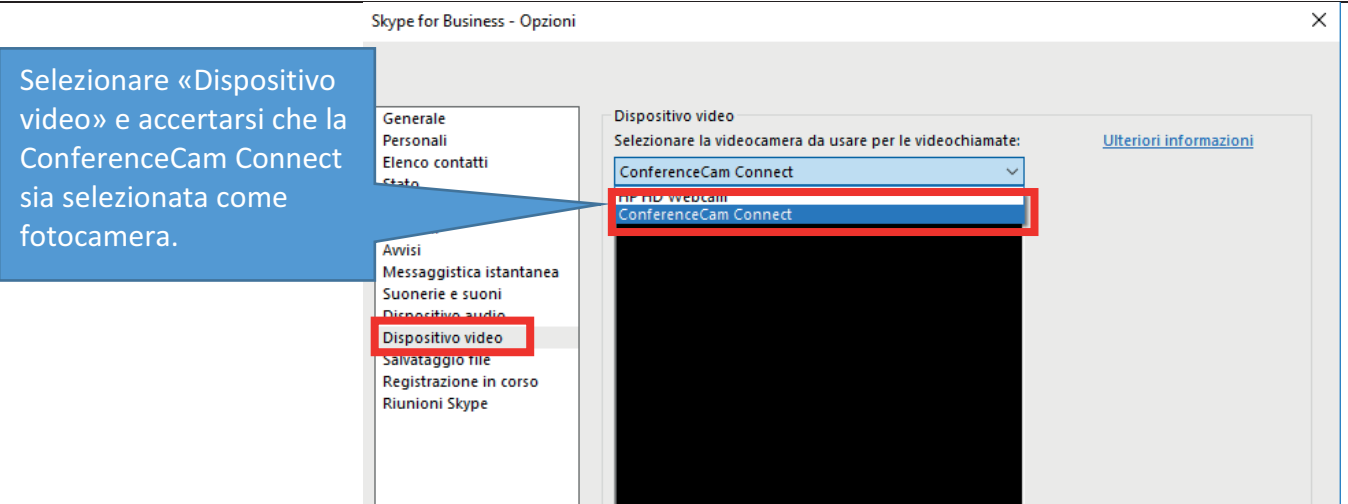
Skype for Business - Opzioni

×

Selezionare «Dispositivo video» e accertarsi che la ConferenceCam Connect sia selezionata come fotocamera.

Generale
Personali
Elenco contatti
Stato
Avvisi
Messaggistica istantanea
Suonerie e suoni
Dispositivo audio
Dispositivo video
Salvataggio file
Registrazione in corso
Riunioni Skype

Dispositivo video
Selezionare la videocamera da usare per le videochiamate:
Ulteriori informazioni
ConferenceCam Connect
HP HD Webcam
ConferenceCam Connect